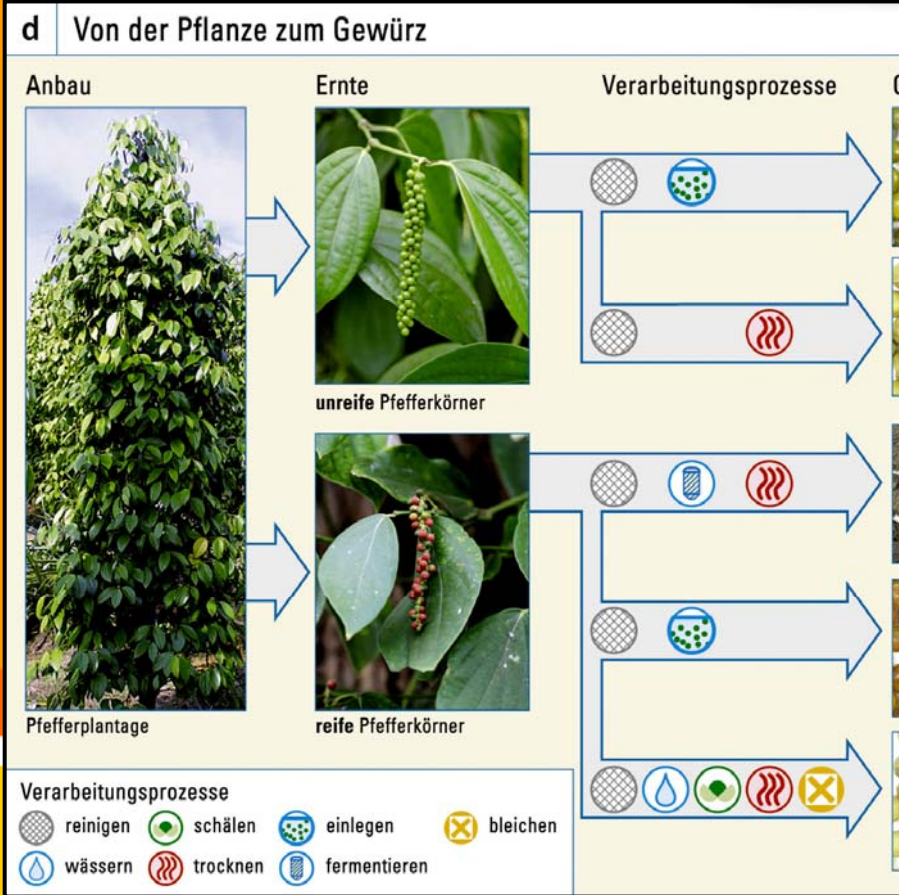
d Von der Pflanze zum Gewürz

Anbau

Ernte

Verarbeitungsprozesse

unreife Pfefferkörner

reife Pfefferkörner

Pfefferplantage

Verarbeitungsprozesse
reinigen
schälen
einlegen
bleichen
wässern
trocknen
fermentieren